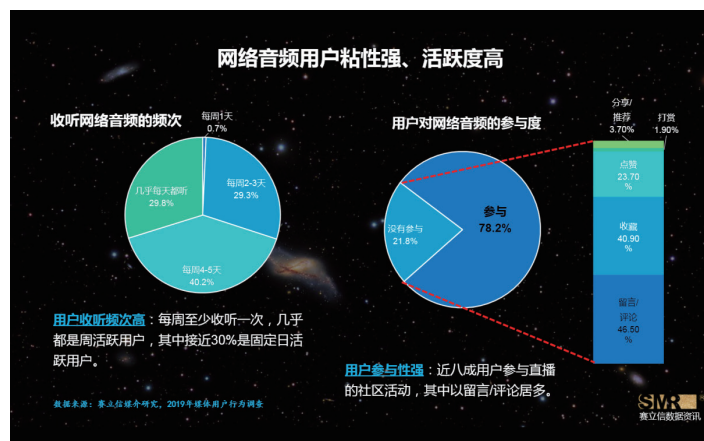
网络音频用户粘性强、活跃度高

收听网络音频的频次

每周1天
0.7%

几乎每天都听
29.8%

每周2-3天
29.3%

每周4-6天
40.2%

用户收听频次高：每周至少收听一次，几乎都是周活跃用户，其中接近30%是固定日活跃用户。

数据来源：赛立信媒介研究，2019年媒体用户行为调查

用户对网络音频的参与度

没有参与
21.8%

参与
78.2%

分享/推荐
3.70%

打赏
1.90%

点赞
23.70
%

收藏
40.90
%

留言/评论
46.50
%

用户参与性强：近八成用户参与直播的社区活动，其中以留言/评论居多。

SMR
赛立信数据资讯